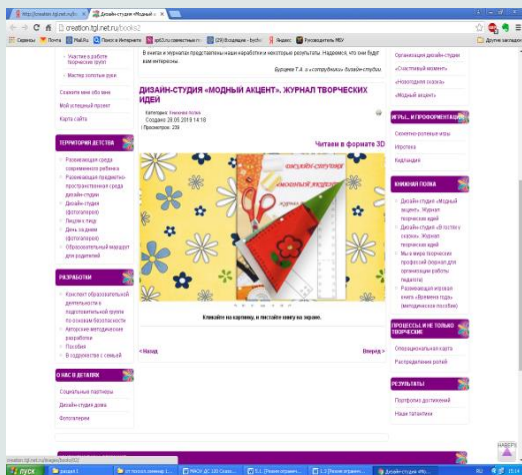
http://creation.tgl.net.ru/b... | Дизайн-студия «Модный... ×

creation.tgl.net.ru/books2

Сервисы | Почта | Mail.Ru | Поиск в Интернете | spb3.ru совместные п... | (29) Входящие - EastM... | Яндекс | Руководитель МБУ | Другие закладки

Части к работе творческих групп

Мастер золотые руки

Скажите мне обо мне

Мой успешный проект

Карта сайта

ТЕРРИТОРИЯ ДЕТСТВА

Развивающая среда современного ребенка

Развивающая предметно-пространственная среда дизайн-студии

Дизайн-студия (фотоотчеты)

Людям о людях

День задания (фотоотчеты)

Образовательный маршрут для родителей

РАЗРАБОТКИ

Конспект образовательной деятельности в подготовительной группе по основам безопасности

Авторские методические разработки

Пособия

В содружестве с семьей

О НАС В ДЕТАЛЯХ

Социальные партнеры

Дизайн-студия дома

Фотогалерея

В книге и журналах представлены наши наработки и некоторые результаты. Надеемся, что они будут вам интересны.

Бурцева Т.А. с «сотрудники» дизайн-студии.

ДИЗАЙН-СТУДИЯ «МОДНЫЙ АКЦЕНТ». ЖУРНАЛ ТВОРЧЕСКИХ ИДЕЙ

Категория: Книжная полка
Создано 28.05.2019 14:18
Просмотров: 239

Читаем в формате 3D

Кликайте на картинку, и листайте книгу на экране.

« Назад

Вперед »

Организация дизайн-студии

«Счастливый момент»

«Новогодняя сказка»

«Модный акцент»

ИГРЫ, ИНФОРМАЦИЯ

Сюжетно-ролевые игры

Игротека

Кадлендары

КНИЖНАЯ ПОЛКА

Дизайн-студия «Модный акцент». Журнал творческих идей

Дизайн-студия «В гостях у сказки». Журнал творческих идей

Мы в мире творческих профессий (журнал для организации работы педагога)

Развивающая игровая книга «Времена года» (методическое пособие)

ПРОЦЕССЫ И НЕ ТОЛЬКО ТВОРЧЕСКИЕ

Операционная карта

Распределение ролей

РЕЗУЛЬТАТЫ

Портфолио достижений

Наши таланты

НАВЕРХ

creation.tgl.net.ru/images/books02

ПУСК | РУ | 15:14